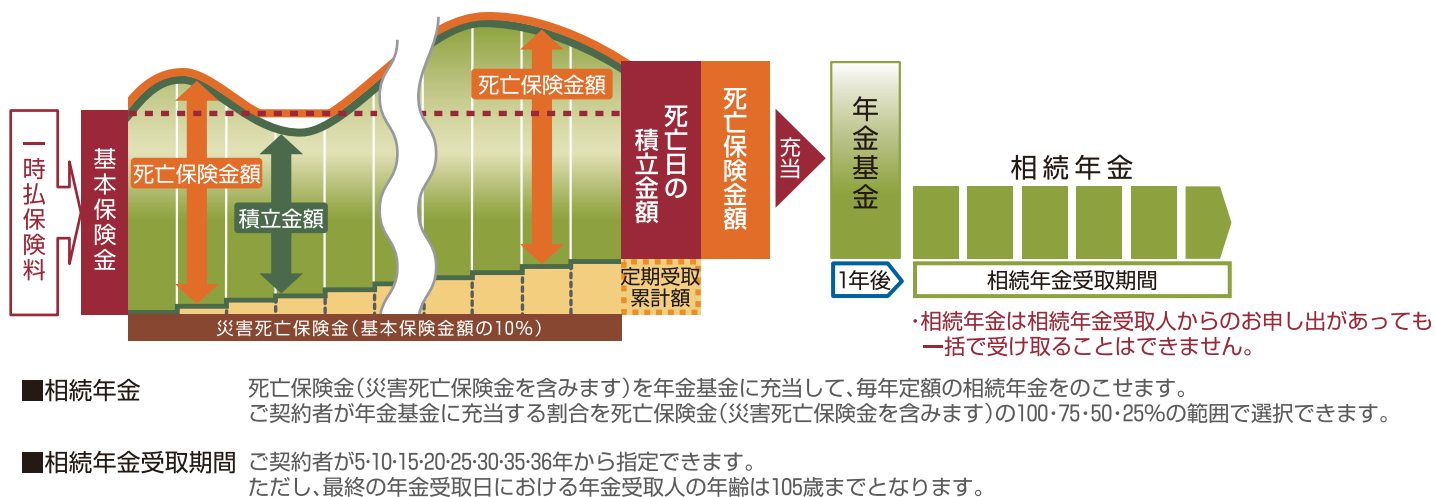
一時払保険料

基本保険金

死亡保険金額

積立金額

死亡保険金額

死亡日の積立金額

死亡保険金額

定期受取累計額

災害死亡保険金（基本保険金額の10%）

充当

年金基金

相続年金

1年後

相続年金受取期間

・相続年金は相続年金受取人からのお申し出があっても一括で受け取ることはできません。

■相続年金　死亡保険金（災害死亡保険金を含みます）を年金基金に充当して、毎年定額の相続年金をのこせます。ご契約者が年金基金に充当する割合を死亡保険金（災害死亡保険金を含みます）の100・75・50・25%の範囲で選択できます。

■相続年金受取期間　ご契約者が5・10・15・20・25・30・35・36年から指定できます。ただし、最終の年金受取日における年金受取人の年齢は105歳までとなります。